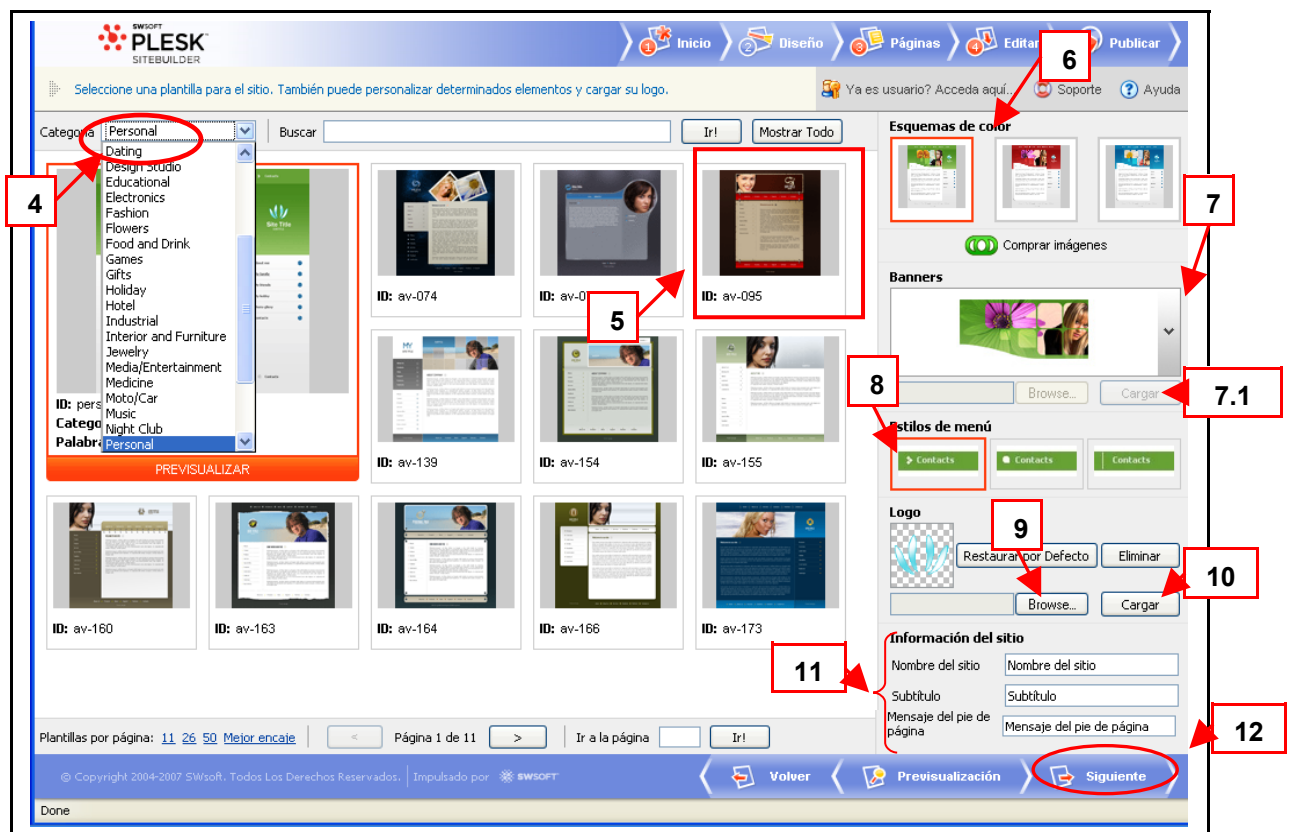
SWSOFT PLESK SITEBUILDER

1 Inicio 2 Diseño 3 Páginas 4 Editar Publicar

Seleccione una plantilla para el sitio. También puede personalizar determinados elementos y cargar su logo.

Ya es usuario? Acceda aquí... Soporte Ayuda

Categoría Personal Buscar Ir! Mostrar Todo

Dating
Design Studio
Educational
Electronics
Fashion
Flowers
Food and Drink
Games
Gifts
Holiday
Hotel
Industrial
Interior and Furniture
Jewelry
Media/Entertainment
Medicine
Moto/Car
Music
Night Club
Personal

ID: pers
Catego
Palabra

PREVISUALIZAR

ID: av-074
ID: av-0
ID: av-095
ID: av-139
ID: av-154
ID: av-155
ID: av-160
ID: av-163
ID: av-164
ID: av-166
ID: av-173

Esquemas de color
Comprar imágenes
Banners
Browse... Cargar
Estilos de menú
Contacts Contacts Contacts
Logo
Restaurar por Defecto Eliminar
Browse... Cargar

Información del sitio
Nombre del sitio Nombre del sitio
Subtitulo Subtitulo
Mensaje del pie de página Mensaje del pie de página

4 5 6 7 7.1 8 9 10 11 12

Plantillas por página: 11 26 50 Mejor encaje < Página 1 de 11 > Ir a la página Ir!

© Copyright 2004-2007 SWsoft. Todos Los Derechos Reservados. Impulsado por SWSOFT

Volver Previsualización Siguiente

Done